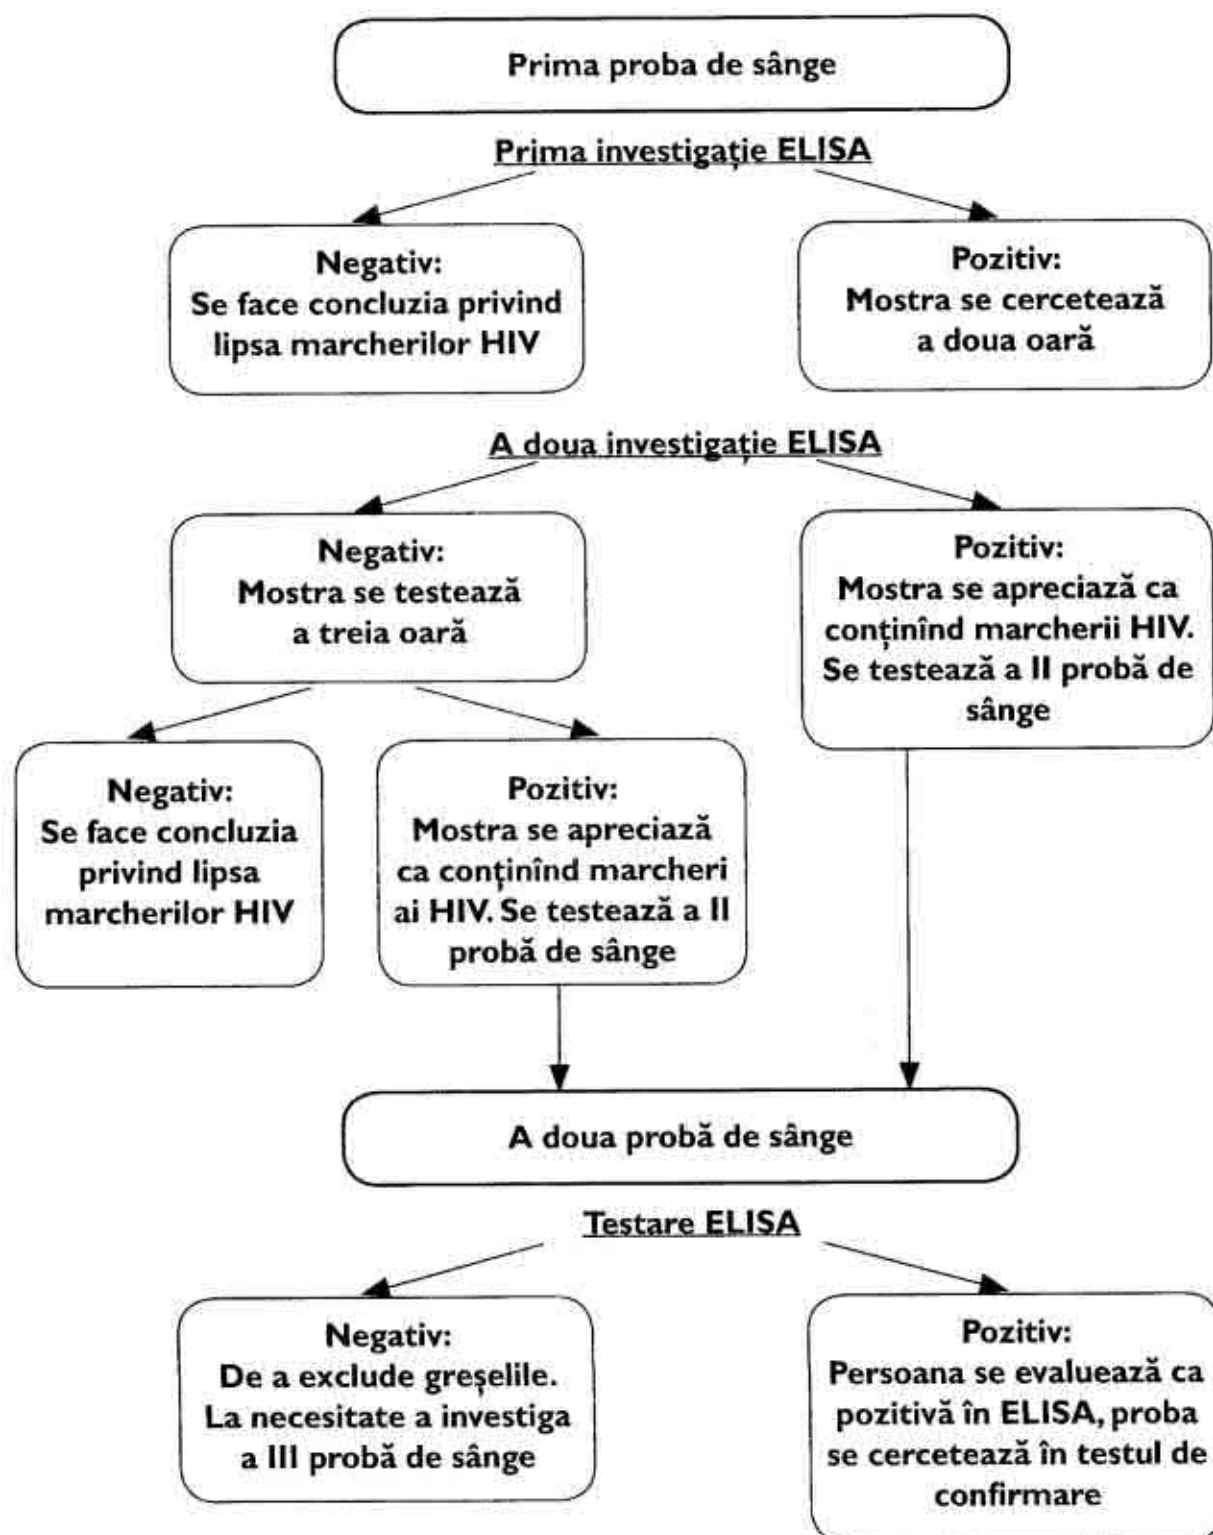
Prima proba de sânge

Prima investigație ELISA

Negativ:
Se face concluzia privind lipsa marcherilor HIV

Pozitiv:
Mostra se cercetează a doua oară

A doua investigație ELISA

Negativ:
Mostra se testează a treia oară

Pozitiv:
Mostra se apreciază ca conținînd marcherii HIV. Se testează a II probă de sânge

Negativ:
Se face concluzia privind lipsa marcherilor HIV

Pozitiv:
Mostra se apreciază ca conținînd marcheri ai HIV. Se testează a II probă de sânge

A doua probă de sânge

Testare ELISA

Negativ:
De a exclude greșelile. La necesitate a investiga a III probă de sânge

Pozitiv:
Persoana se evaluează ca pozitivă în ELISA, proba se cercetează în testul de confirmare